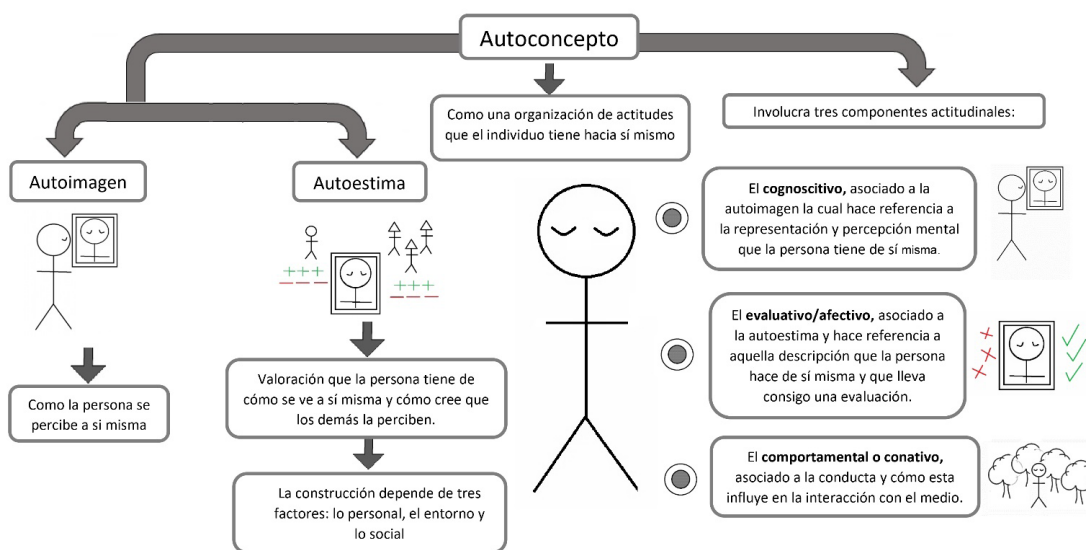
Autoconcepto

Como una organización de actitudes que el individuo tiene hacia sí mismo

Involucra tres componentes actitudinales:

Autoimagen

Autoestima

+++
———

+++
———

Como la persona se percibe a si misma

Valoración que la persona tiene de cómo se ve a sí misma y cómo cree que los demás la perciben.

La construcción depende de tres factores: lo personal, el entorno y lo social

El **cognoscitivo,** asociado a la autoimagen la cual hace referencia a la representación y percepción mental que la persona tiene de sí misma.

El **evaluativo/afectivo,** asociado a la autoestima y hace referencia a aquella descripción que la persona hace de sí misma y que lleva consigo una evaluación.

El **comportamental o conativo,** asociado a la conducta y cómo esta influye en la interacción con el medio.